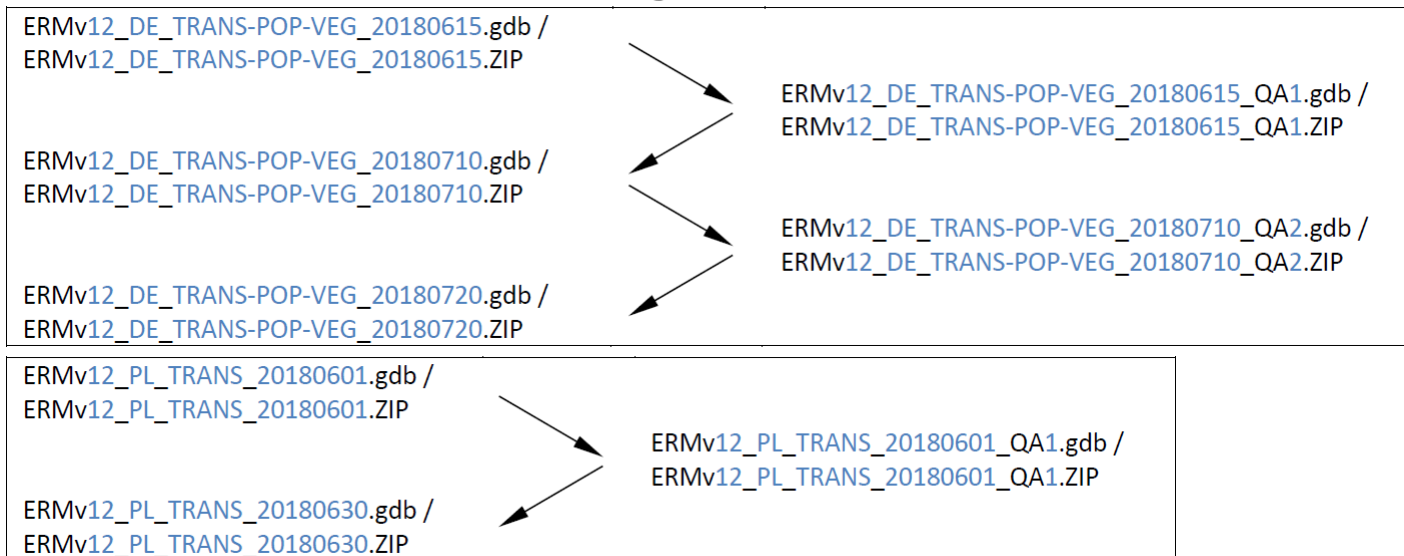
ERMv12_DE_TRANS-POP-VEG_20180615.gdb /
ERMv12_DE_TRANS-POP-VEG_20180615.ZIP

ERMv12_DE_TRANS-POP-VEG_20180615_QA1.gdb /
ERMv12_DE_TRANS-POP-VEG_20180615_QA1.ZIP

ERMv12_DE_TRANS-POP-VEG_20180710.gdb /
ERMv12_DE_TRANS-POP-VEG_20180710.ZIP

ERMv12_DE_TRANS-POP-VEG_20180710_QA2.gdb /
ERMv12_DE_TRANS-POP-VEG_20180710_QA2.ZIP

ERMv12_DE_TRANS-POP-VEG_20180720.gdb /
ERMv12_DE_TRANS-POP-VEG_20180720.ZIP

ERMv12_PL_TRANS_20180601.gdb /
ERMv12_PL_TRANS_20180601.ZIP

ERMv12_PL_TRANS_20180601_QA1.gdb /
ERMv12_PL_TRANS_20180601_QA1.ZIP

ERMv12_PL_TRANS_20180630.gdb /
ERMv12_PL_TRANS_20180630.ZIP